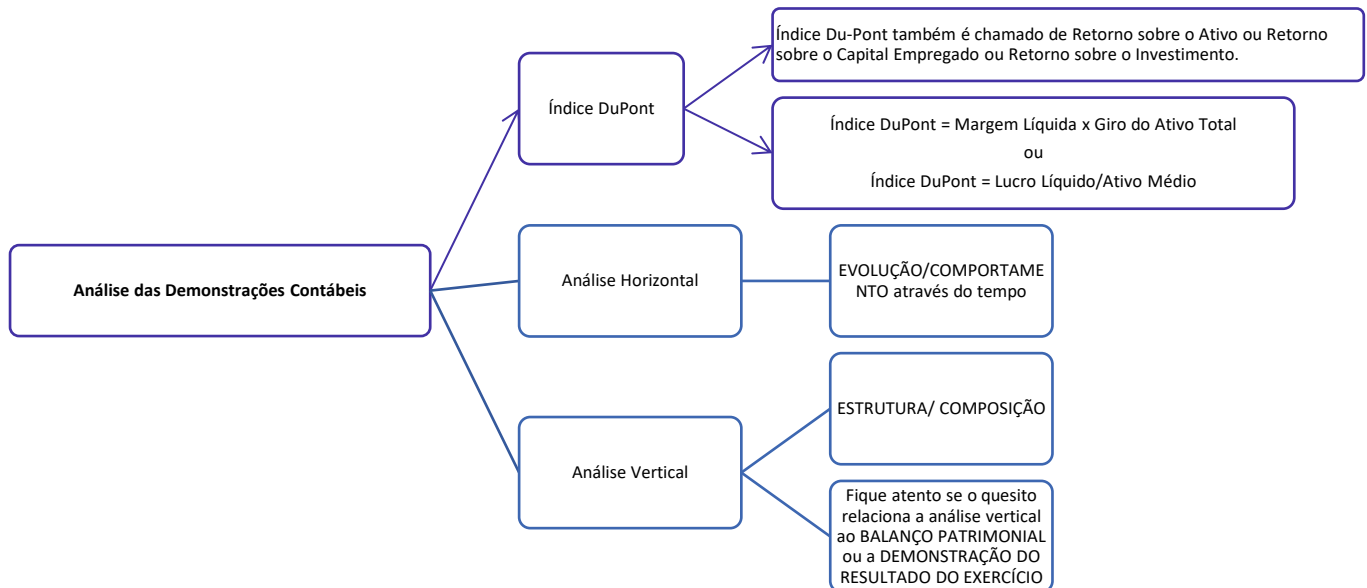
Análise das Demonstrações Contábeis

Índice DuPont

Índice Du-Pont também é chamado de Retorno sobre o Ativo ou Retorno sobre o Capital Empregado ou Retorno sobre o Investimento.

Índice DuPont = Margem Líquida x Giro do Ativo Total
ou
Índice DuPont = Lucro Líquido/Ativo Médio

Análise Horizontal

EVOLUÇÃO/COMPORTAMENTO através do tempo

Análise Vertical

ESTRUTURA/ COMPOSIÇÃO

Fique atento se o quesito relaciona a análise vertical ao BALANÇO PATRIMONIAL ou a DEMONSTRAÇÃO DO RESULTADO DO EXERCÍCIO